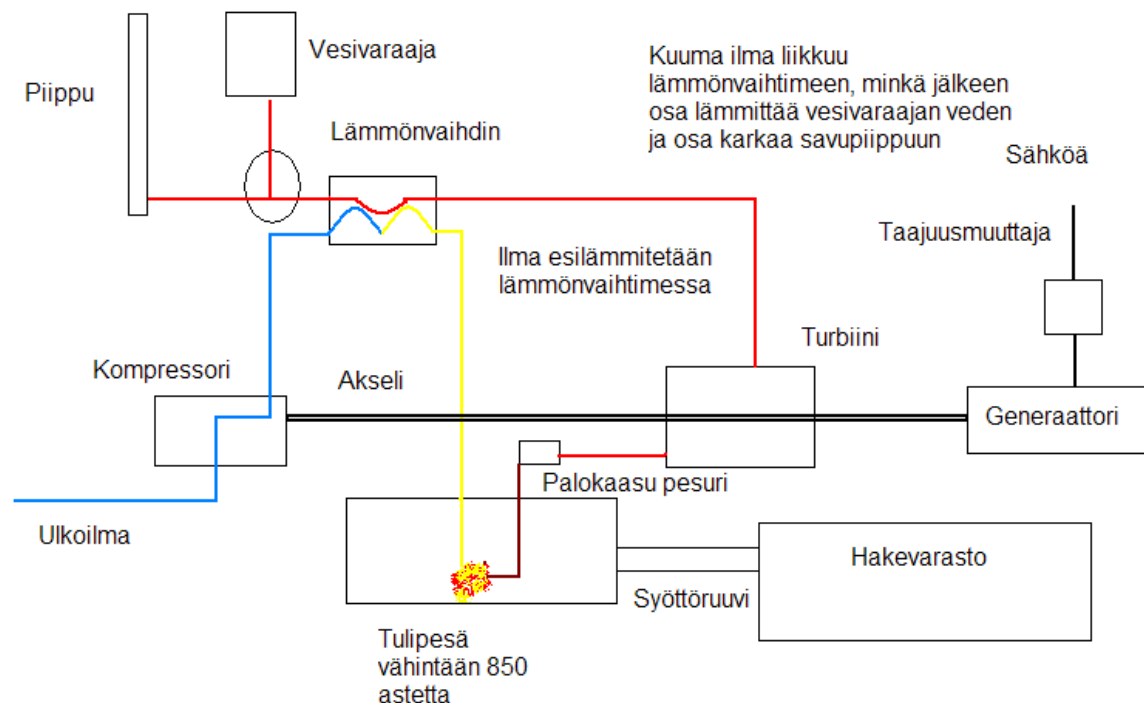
Piippu

Vesivaraaja

Lämmönvaihdin

Kuuma ilma liikkuu lämmönvaihtimeen, minkä jälkeen osa lämmittää vesivaraajan veden ja osa karkaa savupiippuun

Sähköä

Taajuusmuuttaja

Ilma esilämmitetään lämmönvaihtimessa

Turbiini

Kompressori

Akseli

Generaattori

Palokaasu pesuri

Ulkoilma

Hakevarasto

Syöttöruuvi

Tulipesä vähintään 850 astetta